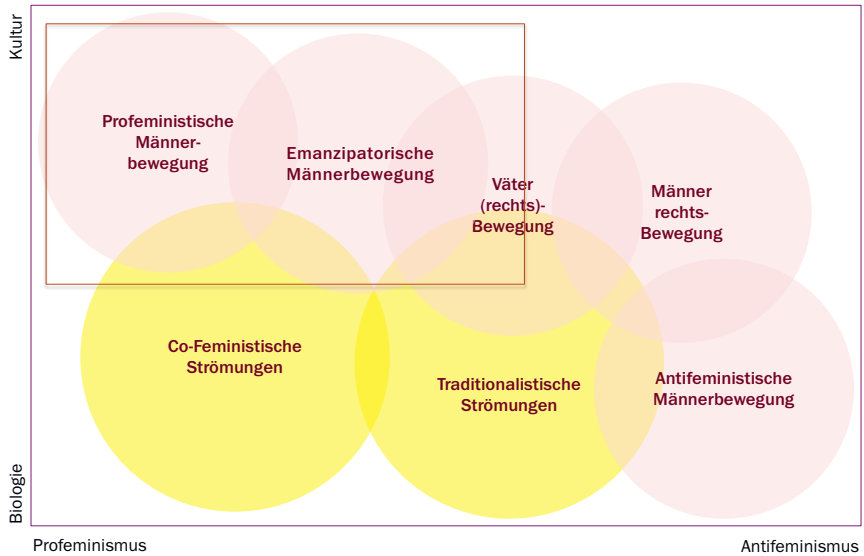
Kultur

Biologie

Profeministische Männerbewegung

Emanzipatorische Männerbewegung

Väter (rechts)-Bewegung

Männer rechts-Bewegung

Co-Feministische Strömungen

Traditionalistische Strömungen

Antifeministische Männerbewegung

Profeminismus

Antifeminismus